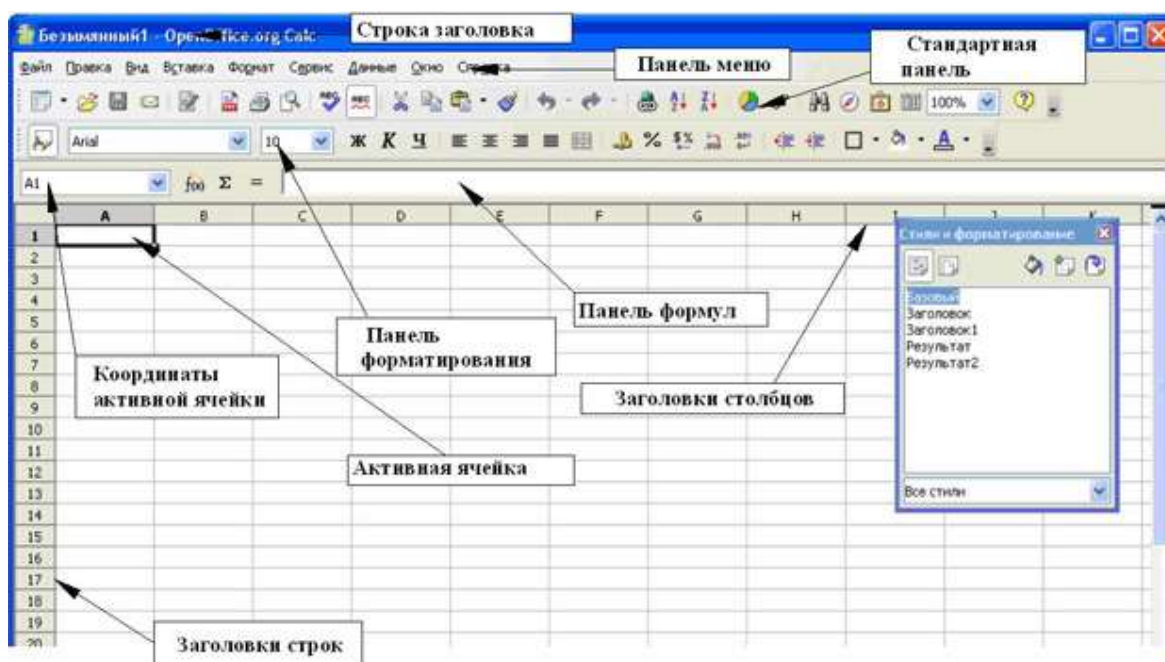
Безымянный1 - OpenOffice.org Calc

Строка заголовка

Файл Правка Вид Вставка Формат Сервис Данные Окно Справка

Панель меню

Стандартная панель

100%

Arial 10

Ж К Ч

A1

$f_{(x)}$ Σ =

| | A | B | C | D | E | F | G | H | I | J | K |
|---|---|---|---|---|---|---|---|---|---|---|---|
| 1 | | | | | | | | | | | |
| 2 | | | | | | | | | | | |
| 3 | | | | | | | | | | | |
| 4 | | | | | | | | | | | |
| 5 | | | | | | | | | | | |
| 6 | | | | | | | | | | | |
| 7 | | | | | | | | | | | |
| 8 | | | | | | | | | | | |
| 9 | | | | | | | | | | | |
| 10 | | | | | | | | | | | |
| 11 | | | | | | | | | | | |
| 12 | | | | | | | | | | | |
| 13 | | | | | | | | | | | |
| 14 | | | | | | | | | | | |
| 15 | | | | | | | | | | | |
| 16 | | | | | | | | | | | |
| 17 | | | | | | | | | | | |
| 18 | | | | | | | | | | | |
| 19 | | | | | | | | | | | |
| 20 | | | | | | | | | | | |

Стили и форматирование

Базовый
Заголовок
Заголовок1
Результат
Результат2

Все стили

Панель формул

Панель форматирования

Координаты активной ячейки

Заголовки столбцов

Активная ячейка

Заголовки строк